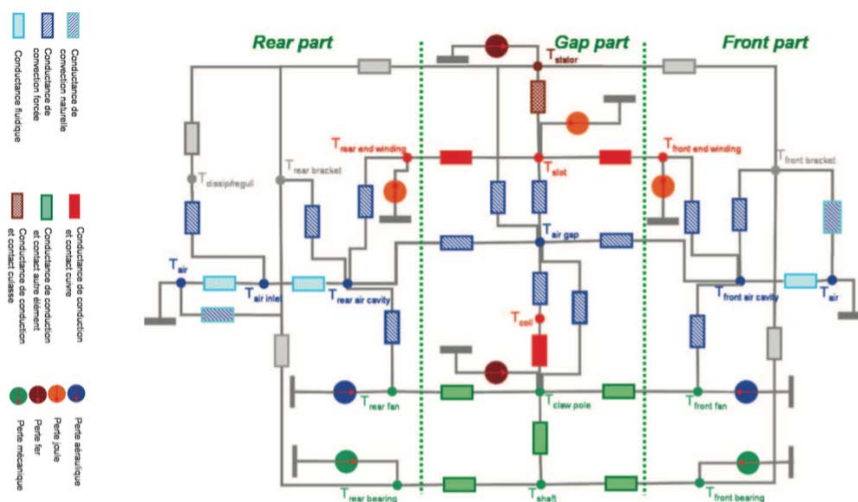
Conductance fluidique
Conductance de convection forcée
Conductance de convection naturelle

Conductance de conduction et contact cuivre/isolant
Conductance de conduction et contact autre élément
Conductance de conduction et contact cuivre

Perte mécanique
Perte fer
Perte joule
Perte aéraulique

Rear part
Gap part
Front part

$T_{stator}$
$T_{rear\ end\ winding}$
$T_{slot}$
$T_{front\ end\ winding}$
$T_{dissip/regul}$
$T_{rear\ bracket}$
$T_{front\ bracket}$
$T_{air\ gap}$
$T_{air}$
$T_{air\ inlet}$
$T_{rear\ air\ cavity}$
$T_{front\ air\ cavity}$
$T_{air}$
$T_{coil}$
$T_{rear\ fan}$
$T_{claw\ pole}$
$T_{front\ fan}$
$T_{rear\ bearing}$
$T_{shaft}$
$T_{front\ bearing}$